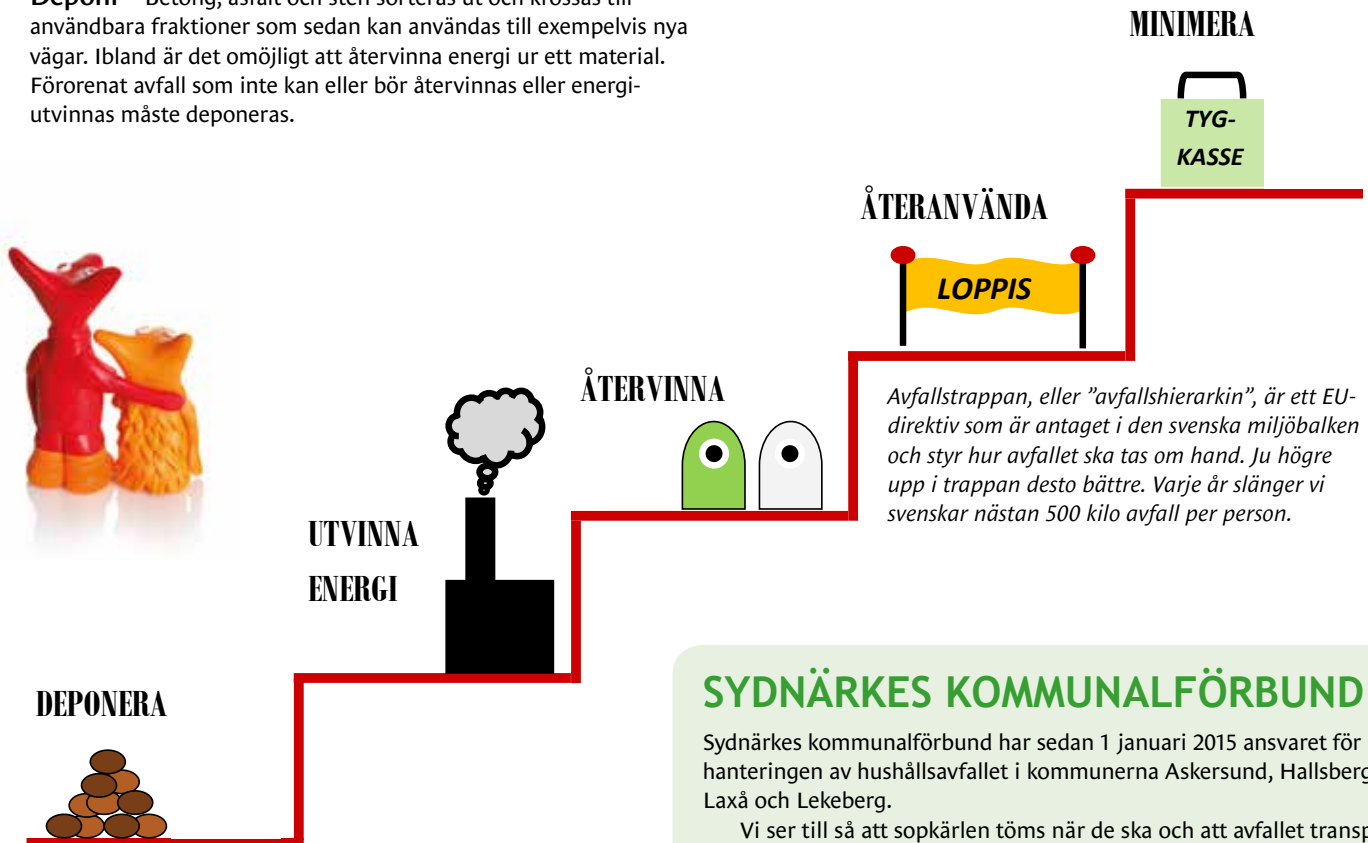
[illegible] användbara fraktioner som sedan kan användas till exempelvis nya vägar. Ibland är det omöjligt att återvinna energi ur ett material. Förorenat avfall som inte kan eller bör återvinnas eller energiutvinnas måste deponeras.

MINIMERA

TYG-KASSE

ÅTERANVÄNDA

LOPPIS

ÅTERVINNA

Avfallstrappan, eller ”avfallshierarkin”, är ett EU-direktiv som är antaget i den svenska miljöbalken och styr hur avfallet ska tas om hand. Ju högre upp i trappan desto bättre. Varje år slänger vi svenskar nästan 500 kilo avfall per person.

UTVINNA ENERGI

DEPONERA

SYDNÄRKES KOMMUNALFÖRBUND

Sydnärkes kommunalförbund har sedan 1 januari 2015 ansvaret för hanteringen av hushållsavfallet i kommunerna Askersund, Hallsberg, Laxå och Lekeberg.

Vi ser till så att sopkärlen töms när de ska och att avfallet transp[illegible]